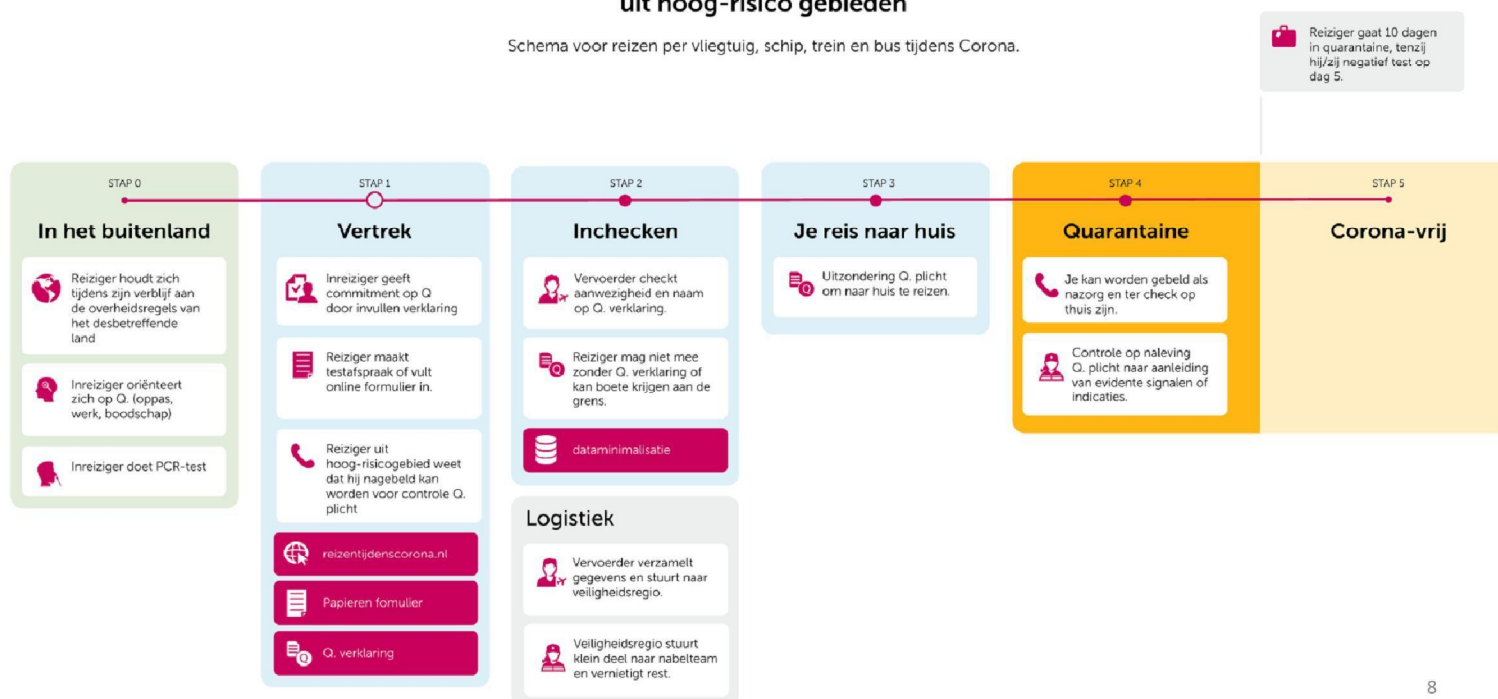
uit hoog-risico gebieden

Schema voor reizen per vliegtuig, schip, trein en bus tijdens Corona.

Reiziger gaat 10 dagen in quarantaine, tenzij hij/zij negatief test op dag 5.

STAP 0
In het buitenland
Reiziger houdt zich tijdens zijn verblijf aan de overheidsregels van het desbetreffende land
Inreiziger oriënteert zich op Q. (oppas, werk, boodschap)
Inreiziger doet PCR-test

STAP 1
Vertrek
Inreiziger geeft commitment op Q door invullen verklaring
Reiziger maakt testafspraak of vult online formulier in.
Reiziger uit hoog-risicogebied weet dat hij nagebeld kan worden voor controle Q. plicht
reizentijdenscorona.nl
Papieren formulier
Q. verklaring

STAP 2
Inchecken
Vervoerder checkt aanwezigheid en naam op Q. verklaring.
Reiziger mag niet mee zonder Q. verklaring of kan boete krijgen aan de grens.
dataminimalisatie

Logistiek
Vervoerder verzamelt gegevens en stuurt naar veiligheidsregio.
Veiligheidsregio stuurt klein deel naar nabelteam en vernietigt rest.

STAP 3
Je reis naar huis
Uitzondering Q. plicht om naar huis te reizen.

STAP 4
Quarantaine
Je kan worden gebeld als nazorg en ter check op thuis zijn.
Controle op naleving Q. plicht naar aanleiding van evidente signalen of indicaties.

STAP 5
Corona-vrij

8